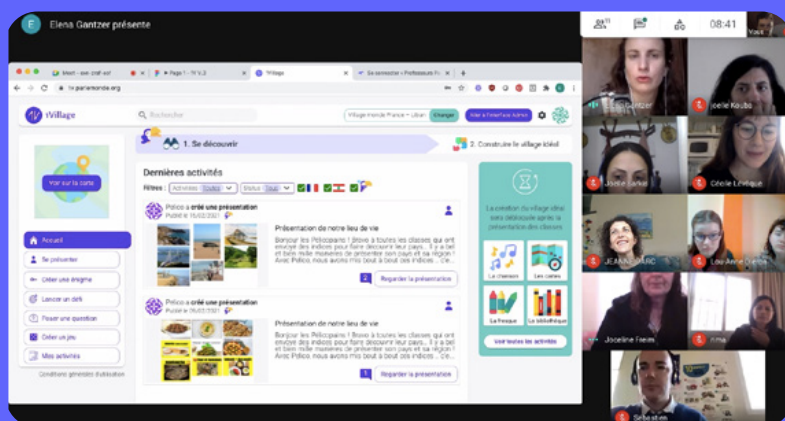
E Elena Gantzer présente

08:41

Vous

Meet - ave crsf-wst

Page 1 - 1V 2.2

1Village

Se connecter • Professeurs Fr

1v.parlemonde.org

1Village

Rechercher

Village-monde France • Liban

Changer

Aller à l'interface admin

1. Se découvrir

2. Construire le village idéal

Voir sur la carte

Accueil

Se présenter

Créer une énigme

Lancer un défi

Poser une question

Créer un jeu

Mes activités

Conditions générales d'utilisation

Dernières activités

Filtres : Activités Toutes Status Tous

Pelico a créé une présentation

Publié le 15/02/2021

Présentation de notre lieu de vie

Bonjour les Pélicopains ! Bravo à toutes les classes qui ont envoyé des indices pour faire découvrir leur pays... Il y a tel et bien mille manières de présenter son pays et sa région ! Avec Pelico, nous avons mis bout à bout les indices...

Regarder la présentation

Pelico a créé une présentation

Publié le 05/02/2021

Présentation de notre lieu de vie

Bonjour les Pélicopains ! Bravo à toutes les classes qui ont envoyé des indices pour faire découvrir leur pays... Il y a tel et bien mille manières de présenter son pays et sa région ! Avec Pelico, nous avons mis bout à bout les indices...

Regarder la présentation

La création du village idéal sera débloquée après la présentation des classes

La chanson

Les cartes

La fresque

La bibliothèque

Voir toutes les activités

Elena Gantzer

Joelle Kouba

Josette Sarkis

Cécile Levêque

JEANNE MARC

Lou-Anne Charbit

Joceline Feimi...

Rima

Sébastien